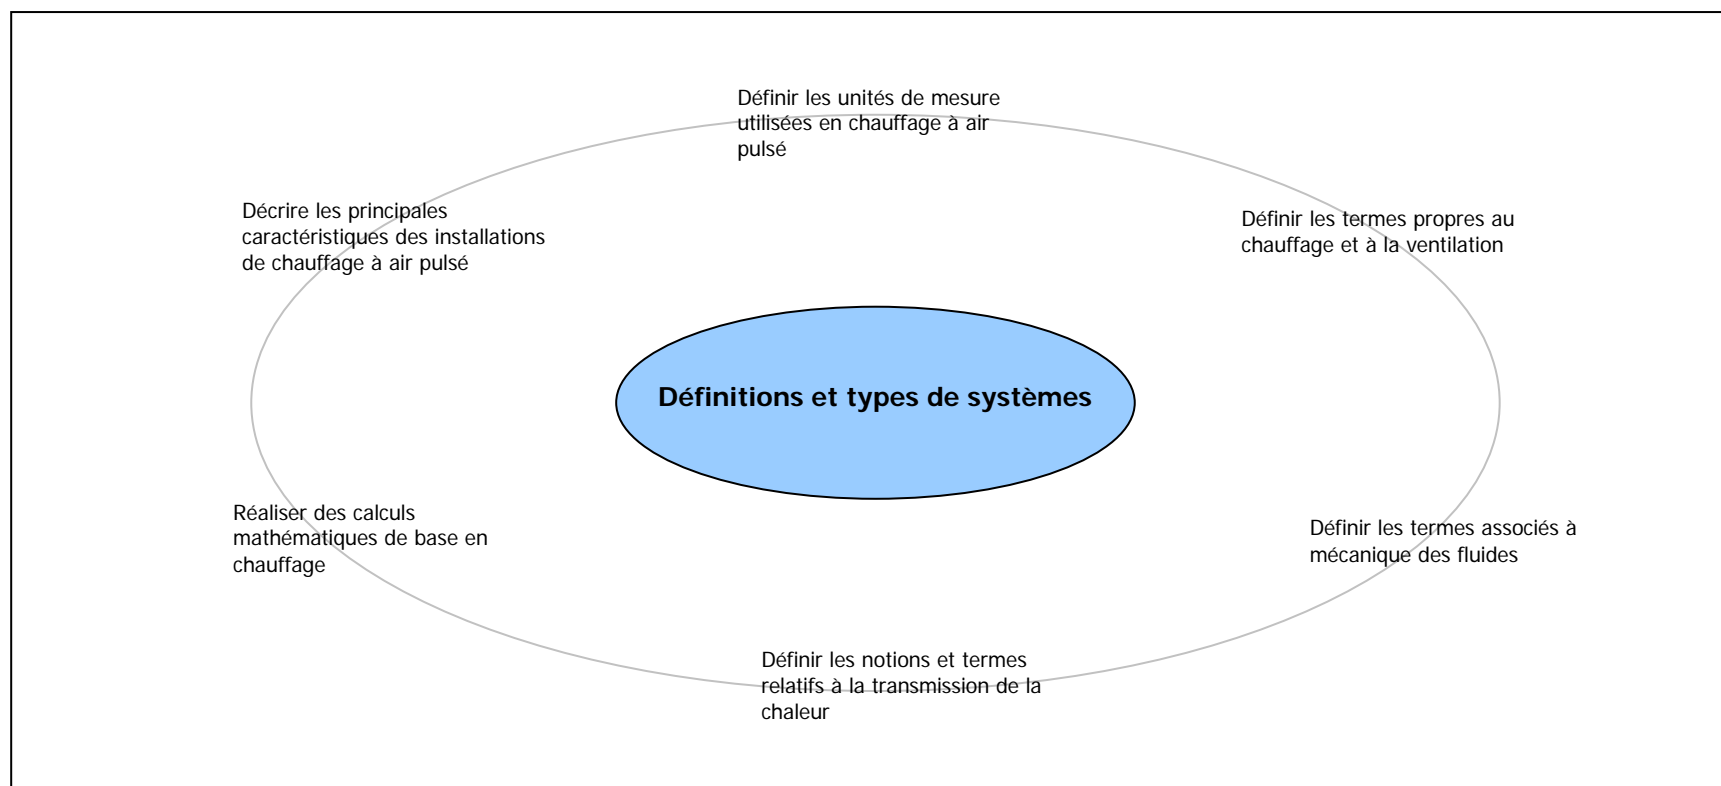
Définir les unités de mesure utilisées en chauffage à air pulsé

Décrire les principales caractéristiques des installations de chauffage à air pulsé

Définir les termes propres au chauffage et à la ventilation

Définitions et types de systèmes

Réaliser des calculs mathématiques de base en chauffage

Définir les termes associés à mécanique des fluides

Définir les notions et termes relatifs à la transmission de la chaleur